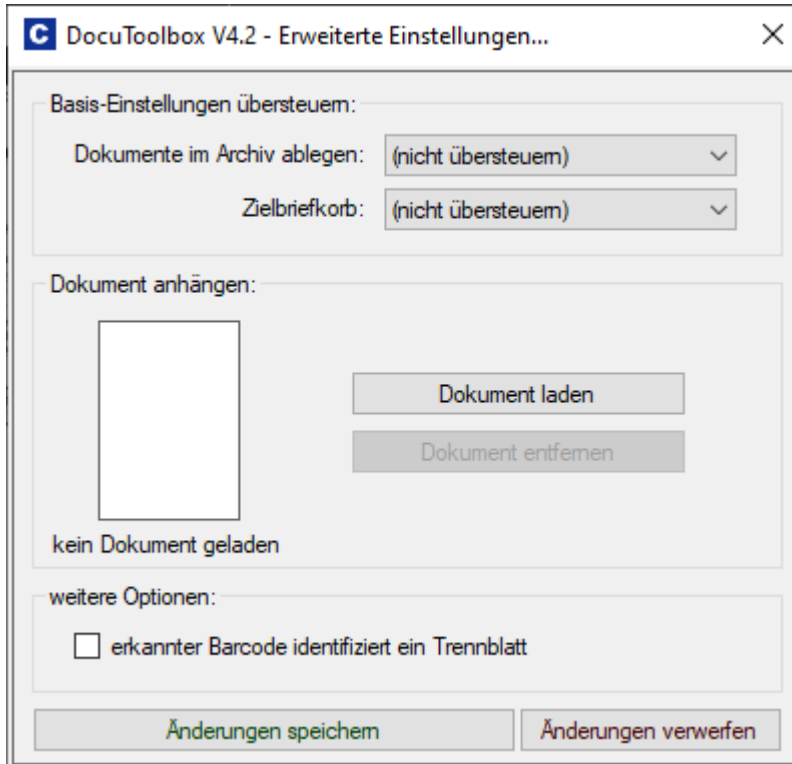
C DocuToolbox V4.2 - Erweiterte Einstellungen...

×

Basis-Einstellungen übersteuern:

Dokumente im Archiv ablegen: (nicht übersteuern)

Zielbriefkorb: (nicht übersteuern)

Dokument anhängen:

Dokument laden

Dokument entfernen

kein Dokument geladen

weitere Optionen:

erkannter Barcode identifiziert ein Trennblatt

Änderungen speichern

Änderungen verwerfen